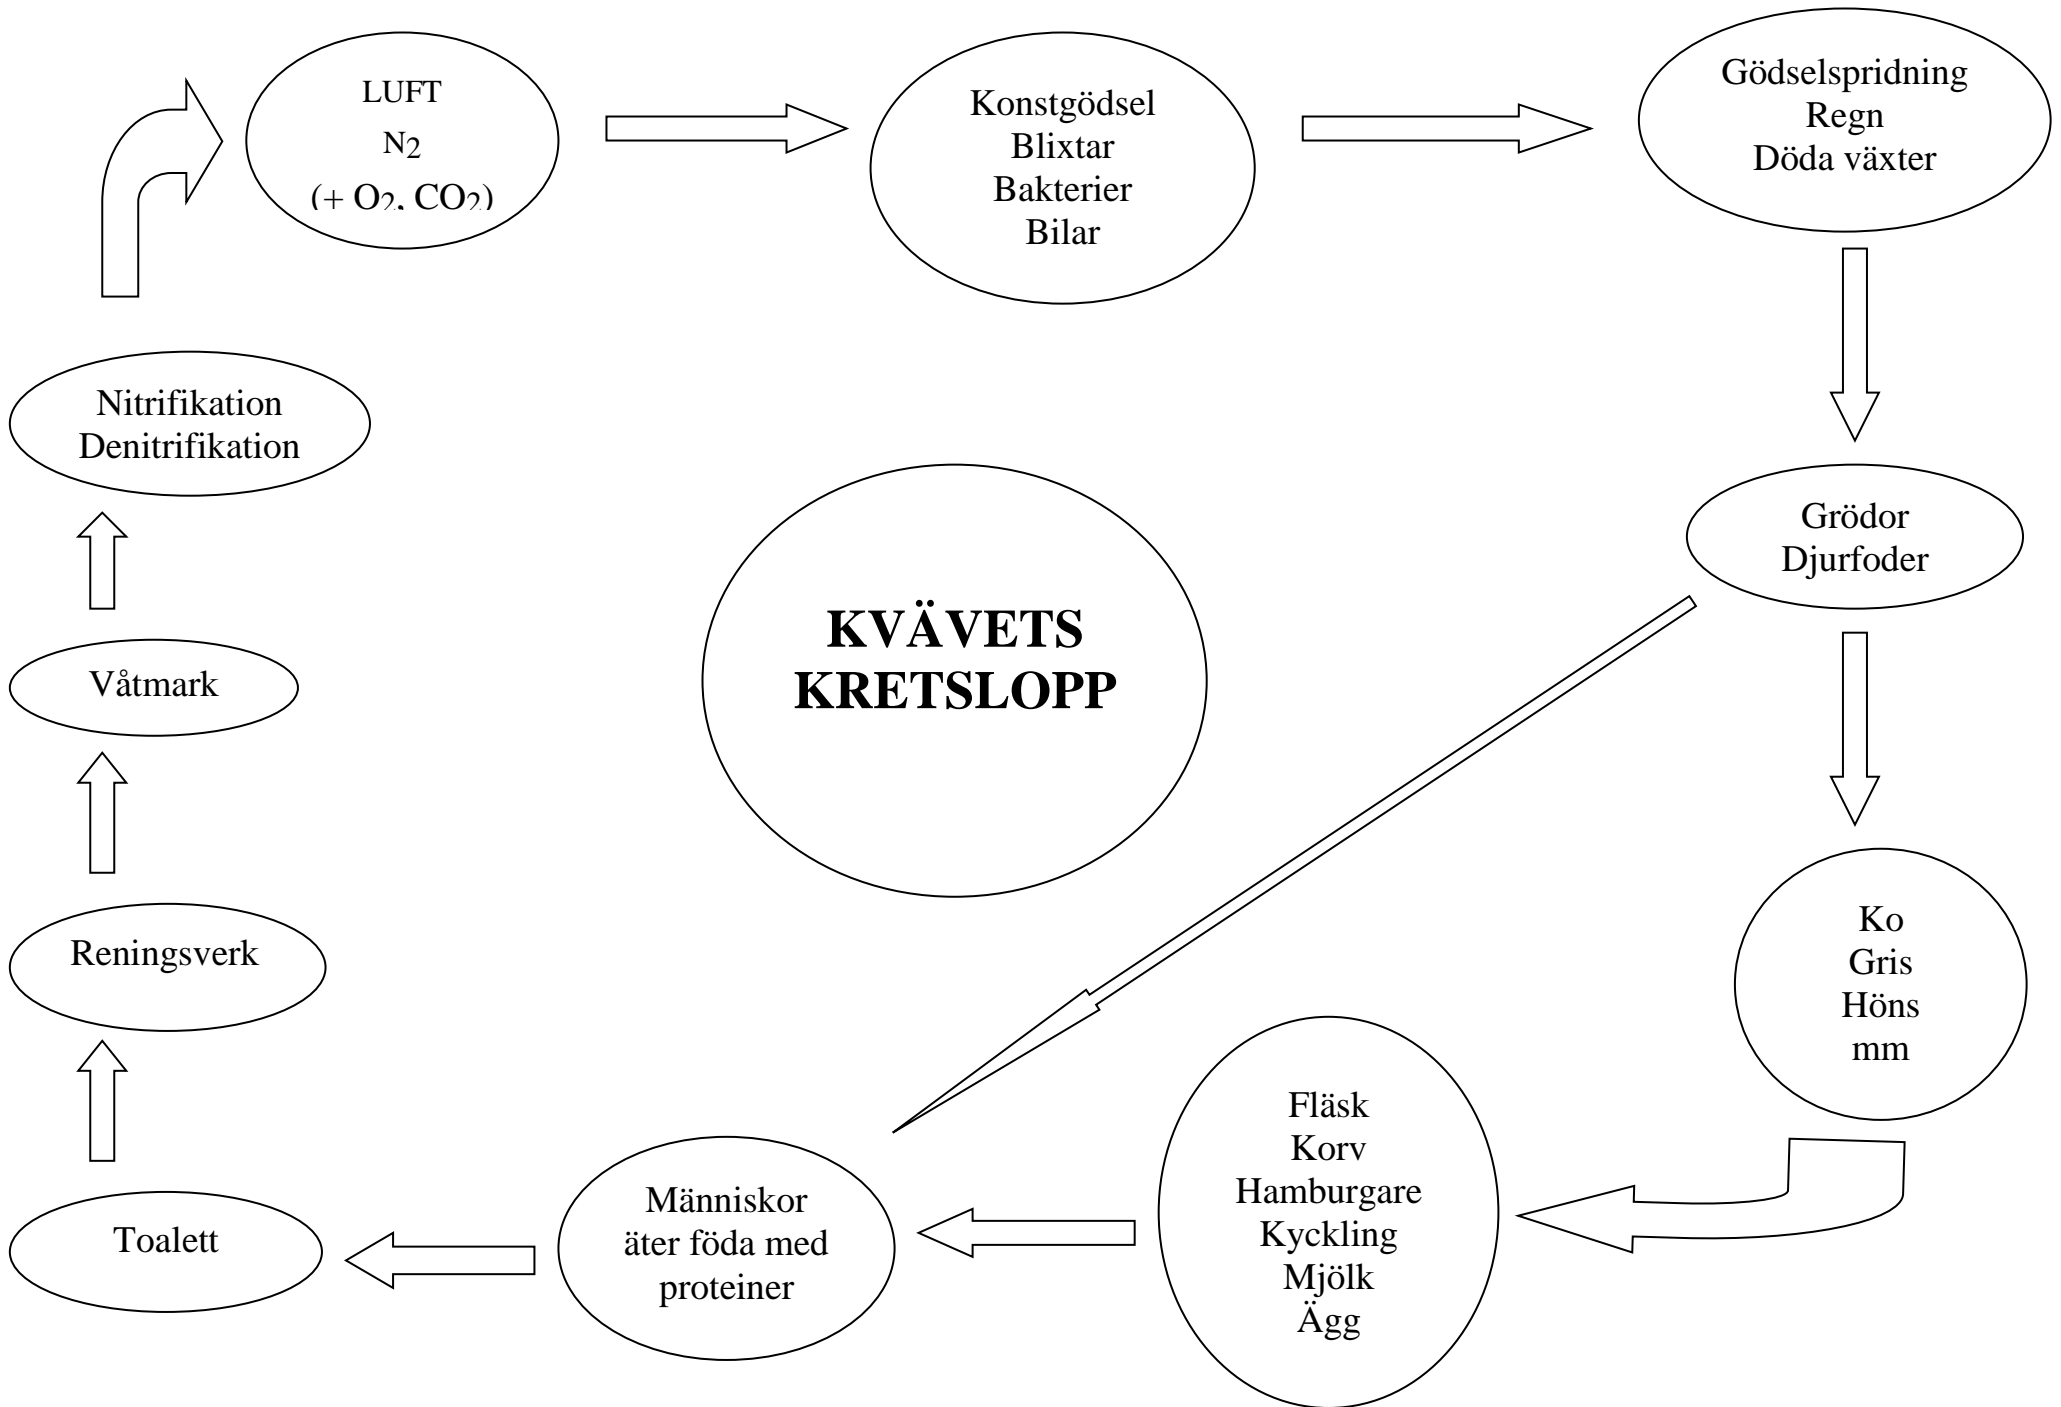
LUFT
$N_2$
(+ $O_2$, $CO_2$)

Konstgödsel
Blixtar
Bakterier
Bilar

Gödselspridning
Regn
Döda växter

Grödor
Djurfoder

Ko
Gris
Höns
mm

Fläsk
Korv
Hamburgare
Kyckling
Mjölk
Ägg

Människor
äter föda med
proteiner

Toalett

Reningsverk

Våtmark

Nitrifikation
Denitrifikation

KVÄVETS
KRETSLOPP